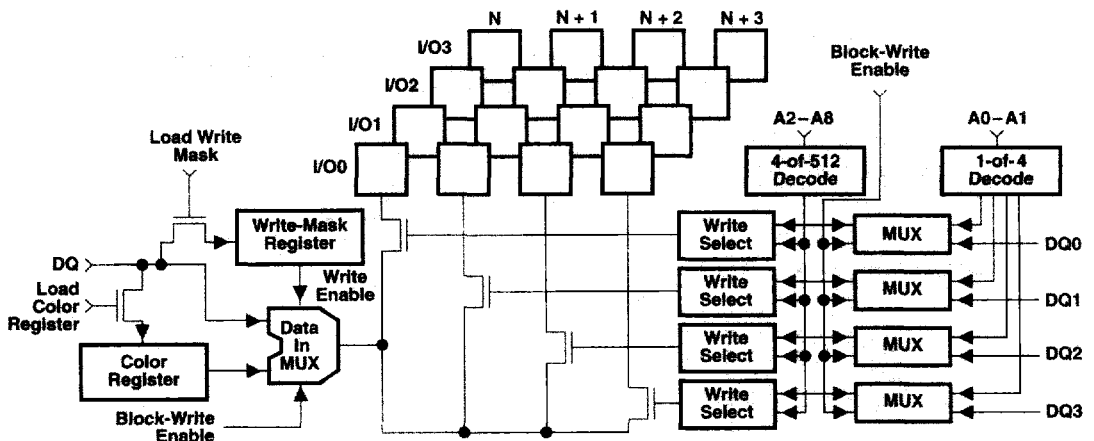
N
N + 1
N + 2
N + 3
I/O3
I/O2
I/O1
I/O0
Block-Write Enable
A2 – A8
A0 – A1
4-of-512 Decode
1-of-4 Decode
Load Write Mask
Write-Mask Register
Write Enable
DQ
Load Color Register
Data In MUX
Color Register
Block-Write Enable
Write Select
MUX
DQ0
Write Select
MUX
DQ1
Write Select
MUX
DQ2
Write Select
MUX
DQ3